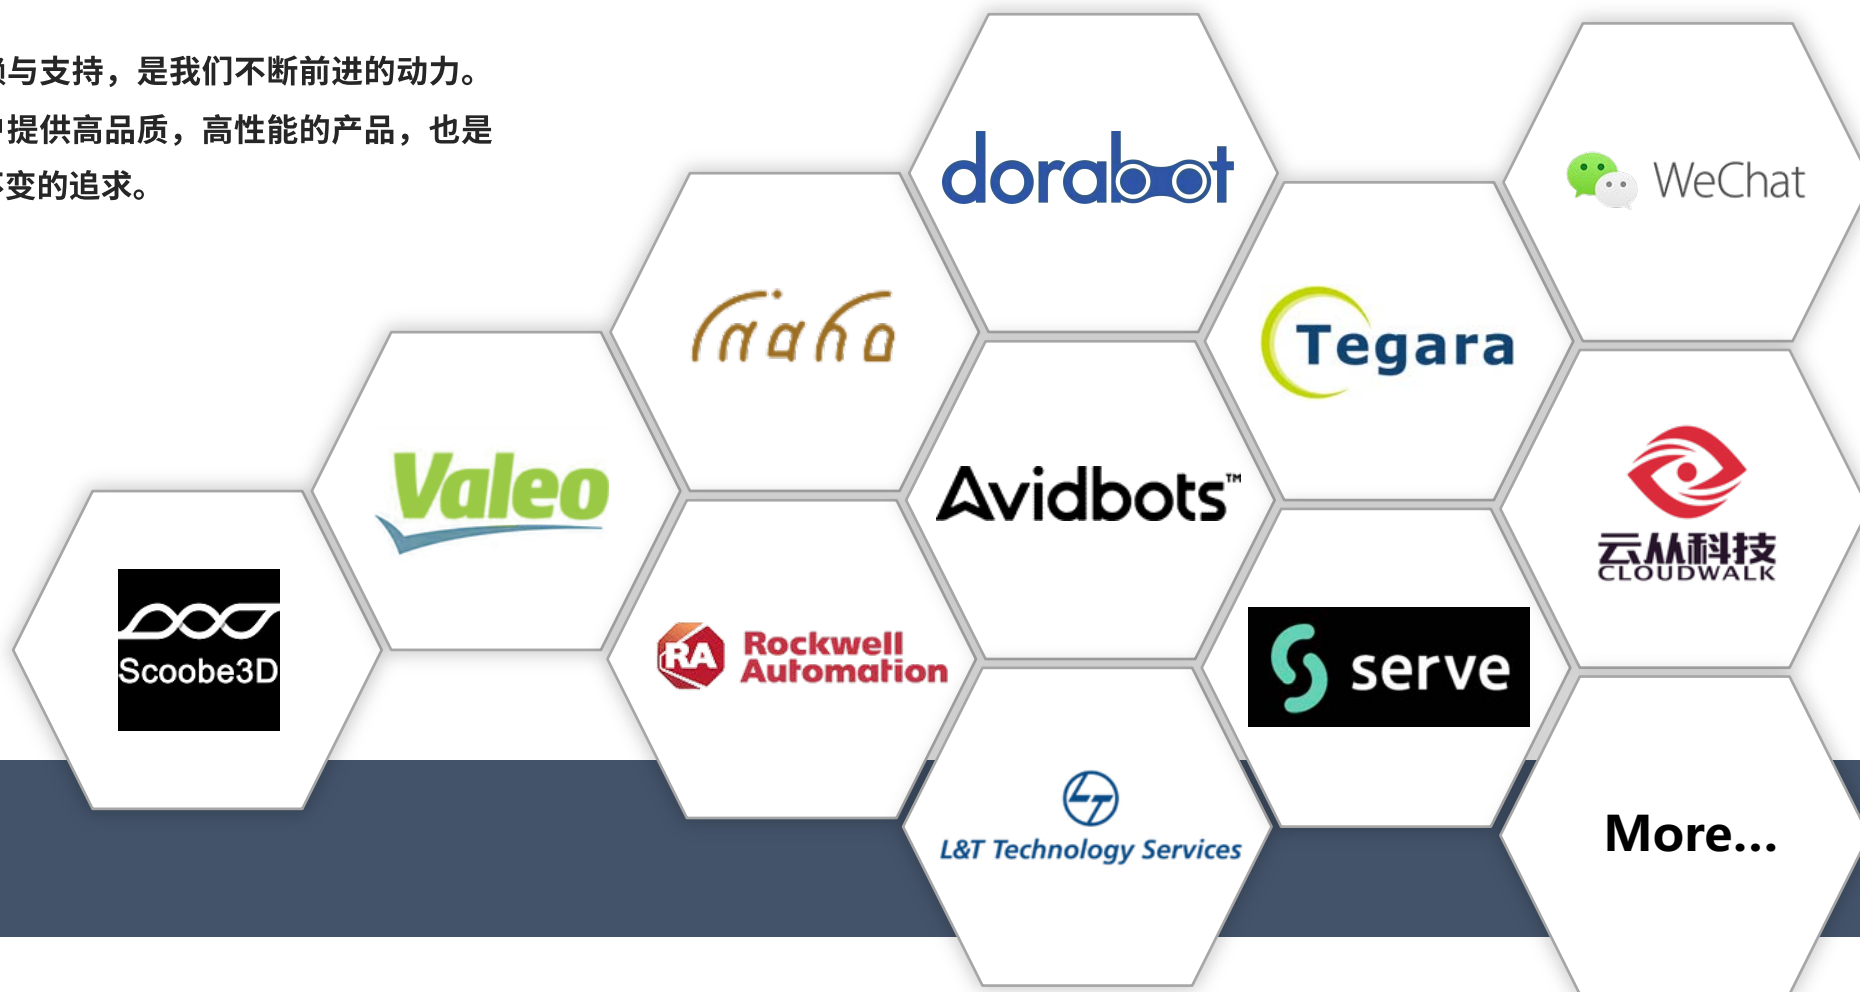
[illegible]与支持，是我们不断前进的动力。
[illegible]提供高品质，高性能的产品，也是
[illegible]变的追求。

dorabot

WeChat

naho

Tegara

Valeo

Avidbots™

云从科技
CLOUDWALK

Scoobe3D

RA Rockwell Automation

serve

L&T Technology Services

More...